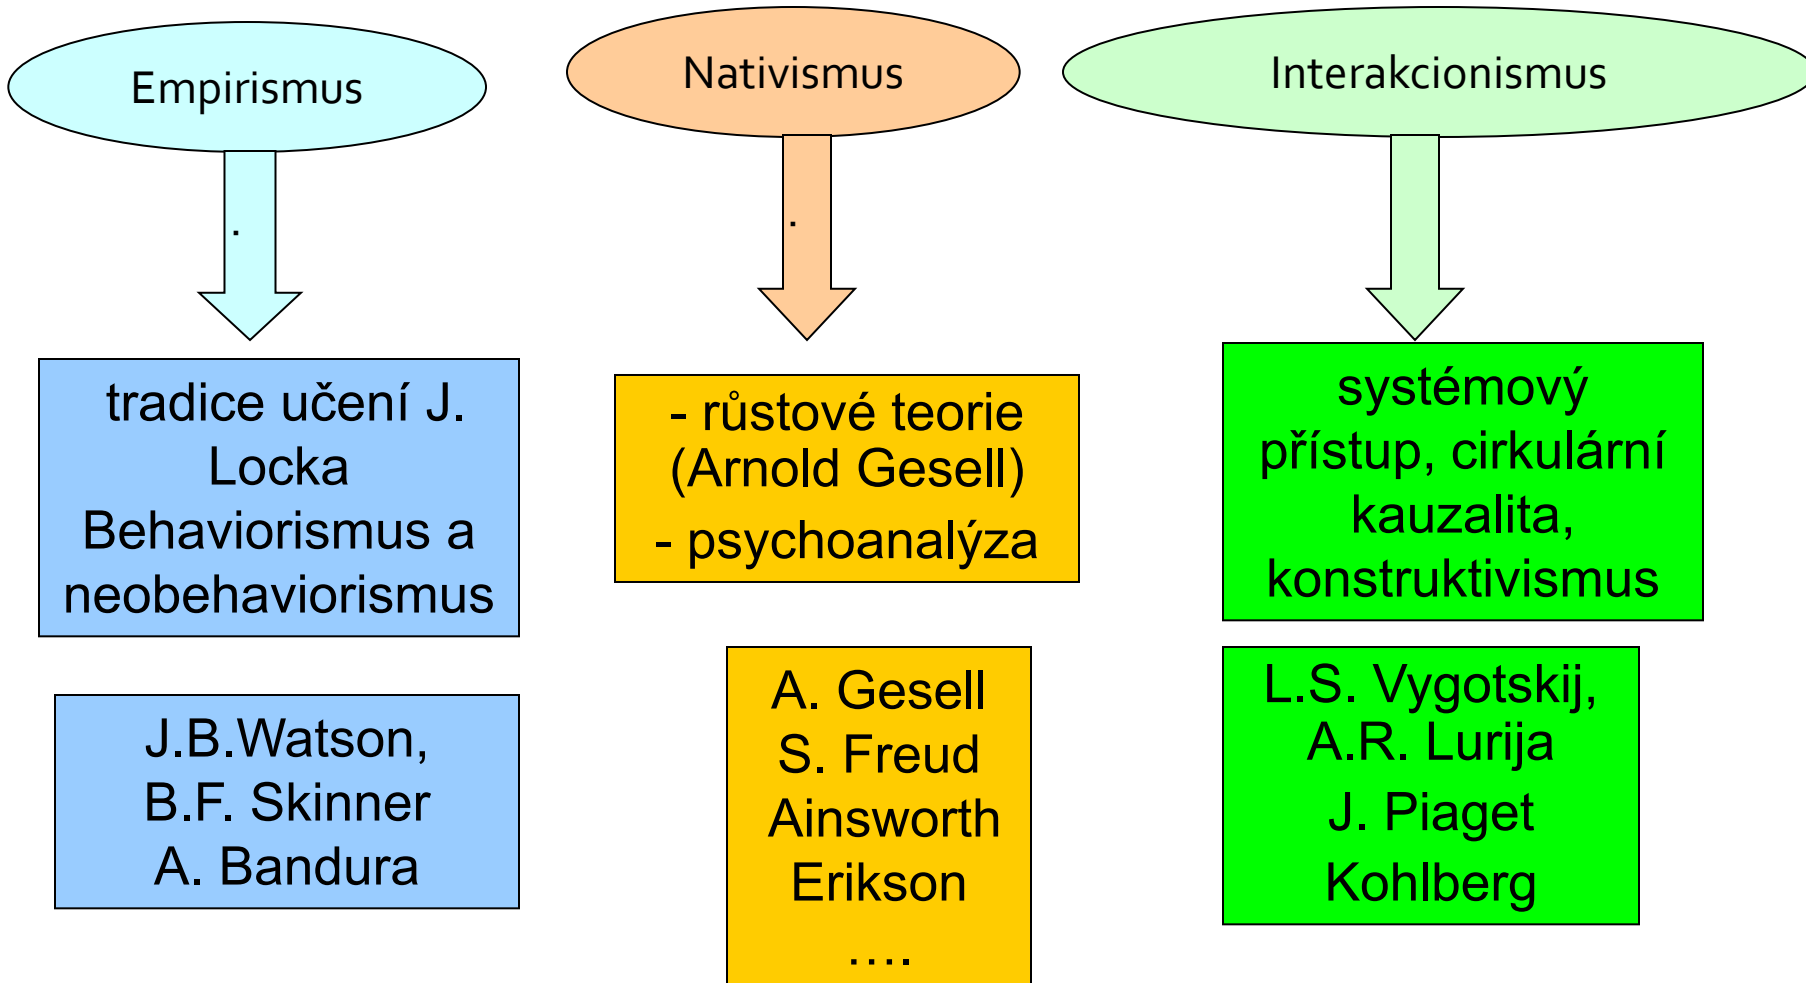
Empirismus

.

tradice učení J. Locka Behaviorismus a neobehaviorismus

J.B.Watson, B.F. Skinner A. Bandura

Nativismus

.

- růstové teorie (Arnold Gesell)
- psychoanalýza

A. Gesell
S. Freud
Ainsworth
Erikson
….

Interakcionismus

systémový přístup, cirkulární kauzalita, konstruktivismus

L.S. Vygotskij, A.R. Lurija
J. Piaget
Kohlberg